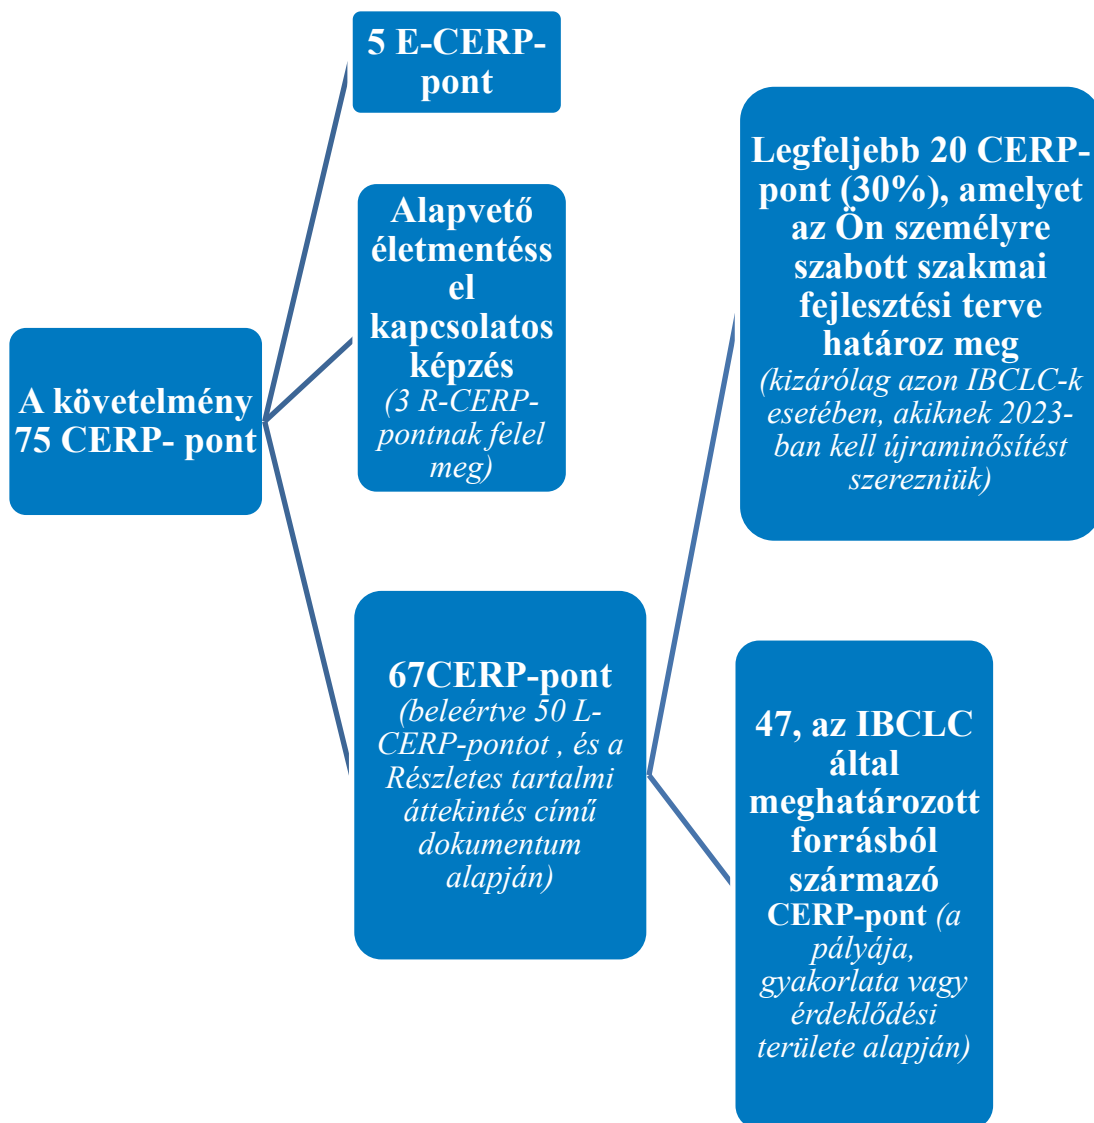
A követelmény 75 CERP- pont

5 E-CERP-pont

Alapvető életmentéssel kapcsolatos képzés (3 R-CERP-pontnak felel meg)

67CERP-pont (beleértve 50 L-CERP-pontot , és a Részletes tartalmi áttekintés című dokumentum alapján)

Legfeljebb 20 CERP-pont (30%), amelyet az Ön személyre szabott szakmai fejlesztési terve határoz meg (kizárólag azon IBCLC-k esetében, akiknek 2023-ban kell újraminősítést szerezniük)

47, az IBCLC által meghatározott forrásból származó CERP-pont (a pályája, gyakorlata vagy érdeklődési területe alapján)